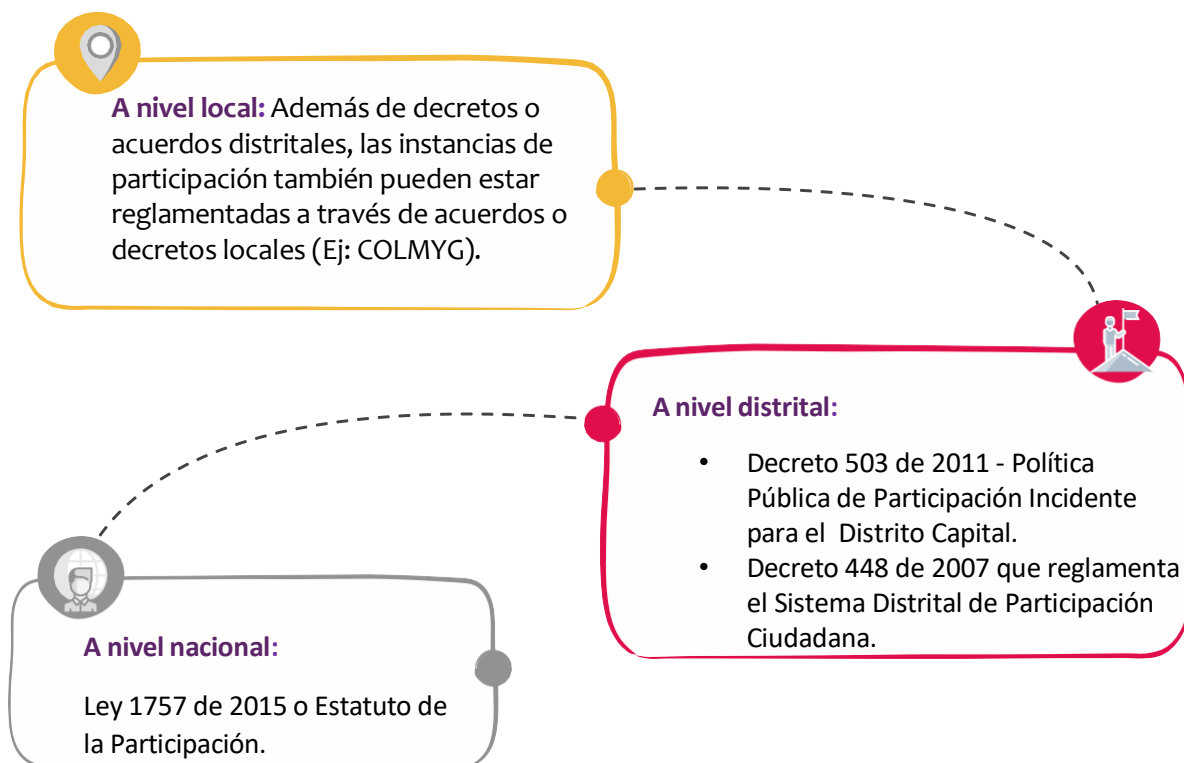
A nivel local: Además de decretos o acuerdos distritales, las instancias de participación también pueden estar reglamentadas a través de acuerdos o decretos locales (Ej: COLMYG).

A nivel distrital:

- Decreto 503 de 2011 - Política Pública de Participación Incidente para el Distrito Capital.
- Decreto 448 de 2007 que reglamenta el Sistema Distrital de Participación Ciudadana.

A nivel nacional:

Ley 1757 de 2015 o Estatuto de la Participación.